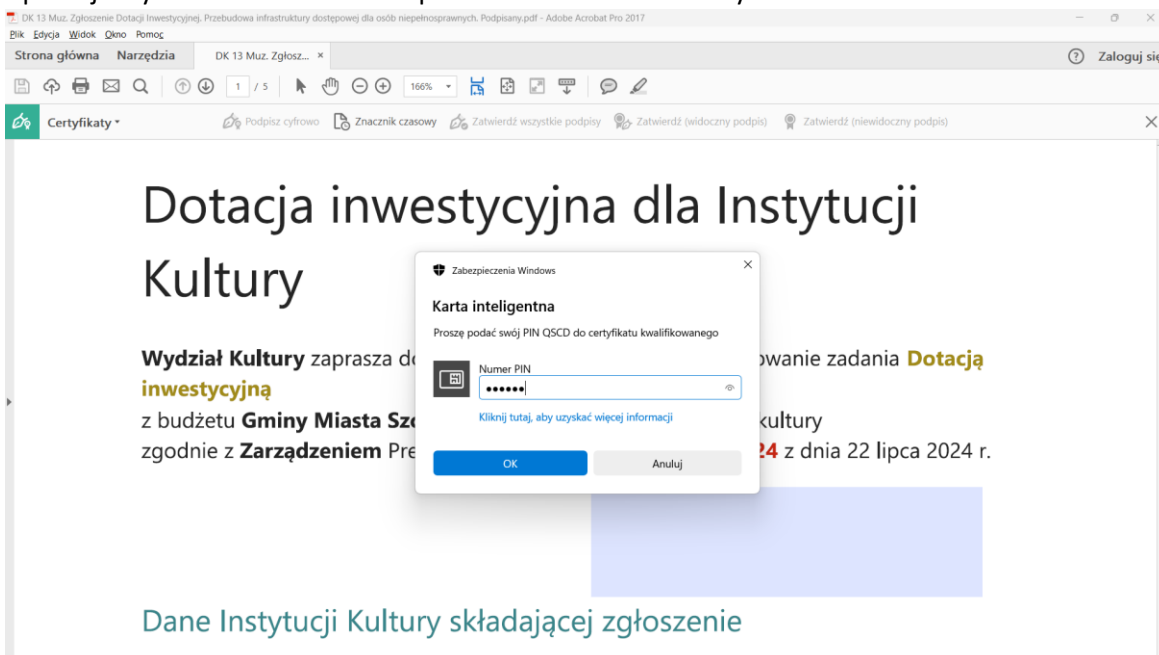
DK 13 Muz. Zgłoszenie Dotacji Inwestycyjnej. Przebudowa infrastruktury dostępowej dla osób niepełnosprawnych. Podpisany.pdf - Adobe Acrobat Pro 2017

Plik Edycja Widok Okno Pomoc

Strona główna Narzędzia DK 13 Muz. Zgłosz... ×

Zaloguj się

1 / 5 166%

Certyfikaty ▾ Podpisz cyfrowo Znacznik czasowy Zatwierdź wszystkie podpisy Zatwierdź (widoczny podpis) Zatwierdź (niewidoczny podpis)

Dotacja inwestycyjna dla Instytucji Kultury

Wydział Kultury zaprasza do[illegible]owanie zadania Dotacją inwestycyjną
z budżetu Gminy Miasta Sz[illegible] kultury
zgodnie z Zarządzeniem Pre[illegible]24 z dnia 22 lipca 2024 r.

Zabezpieczenia Windows

Karta inteligentna

Proszę podać swój PIN QSCD do certyfikatu kwalifikowanego

Numer PIN
••••••

Kliknij tutaj, aby uzyskać więcej informacji

OK Anuluj

Dane Instytucji Kultury składającej zgłoszenie